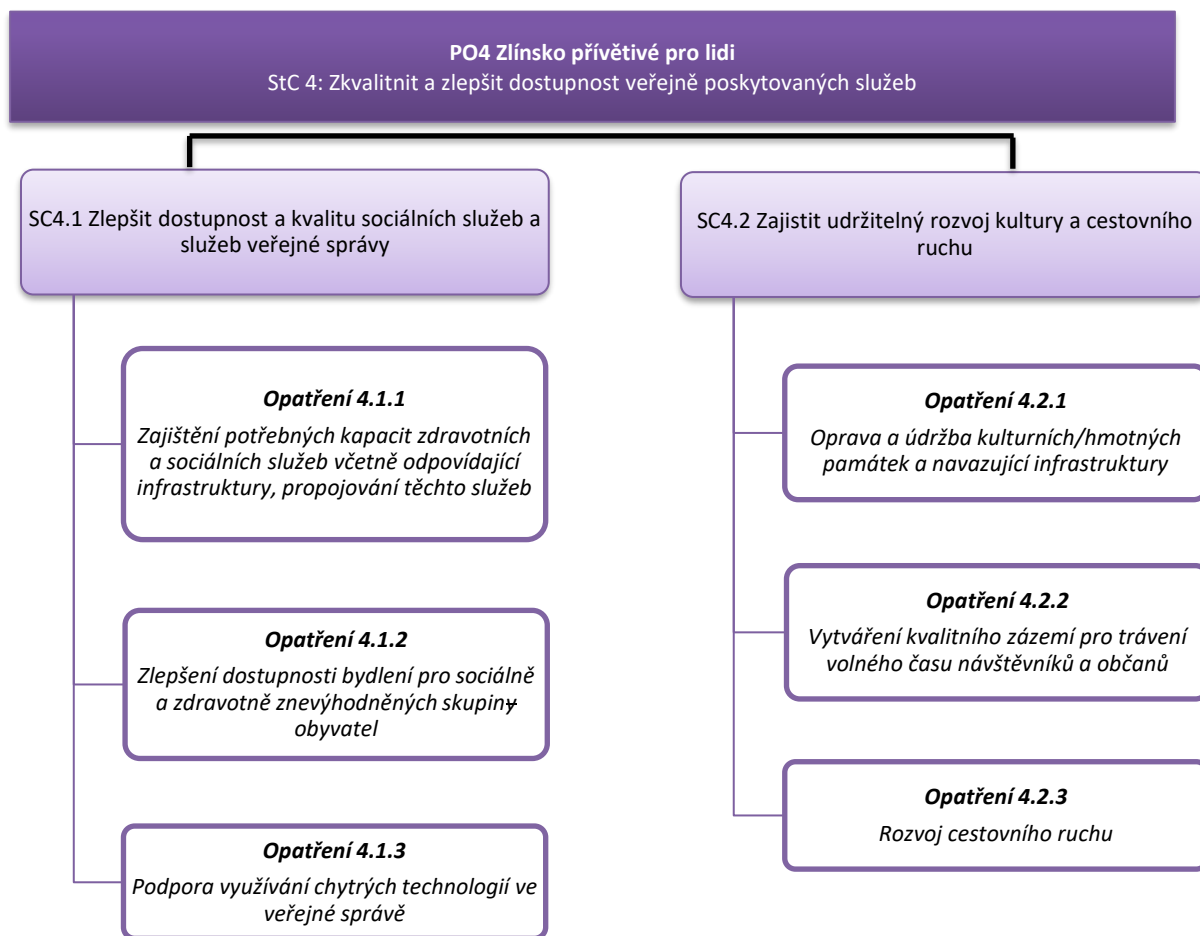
**PO4 Zlínsko přívětivé pro lidi**
StC 4: Zkvalitnit a zlepšit dostupnost veřejně poskytovaných služeb

SC4.1 Zlepšit dostupnost a kvalitu sociálních služeb a služeb veřejné správy

***Opatření 4.1.1***
*Zajištění potřebných kapacit zdravotních a sociálních služeb včetně odpovídající infrastruktury, propojování těchto služeb*

***Opatření 4.1.2***
*Zlepšení dostupnosti bydlení pro sociálně a zdravotně znevýhodněných skupiny obyvatel*

***Opatření 4.1.3***
*Podpora využívání chytrých technologií ve veřejné správě*

SC4.2 Zajistit udržitelný rozvoj kultury a cestovního ruchu

***Opatření 4.2.1***
*Oprava a údržba kulturních/hmotných památek a navazující infrastruktury*

***Opatření 4.2.2***
*Vytváření kvalitního zázemí pro trávení volného času návštěvníků a občanů*

***Opatření 4.2.3***
*Rozvoj cestovního ruchu*